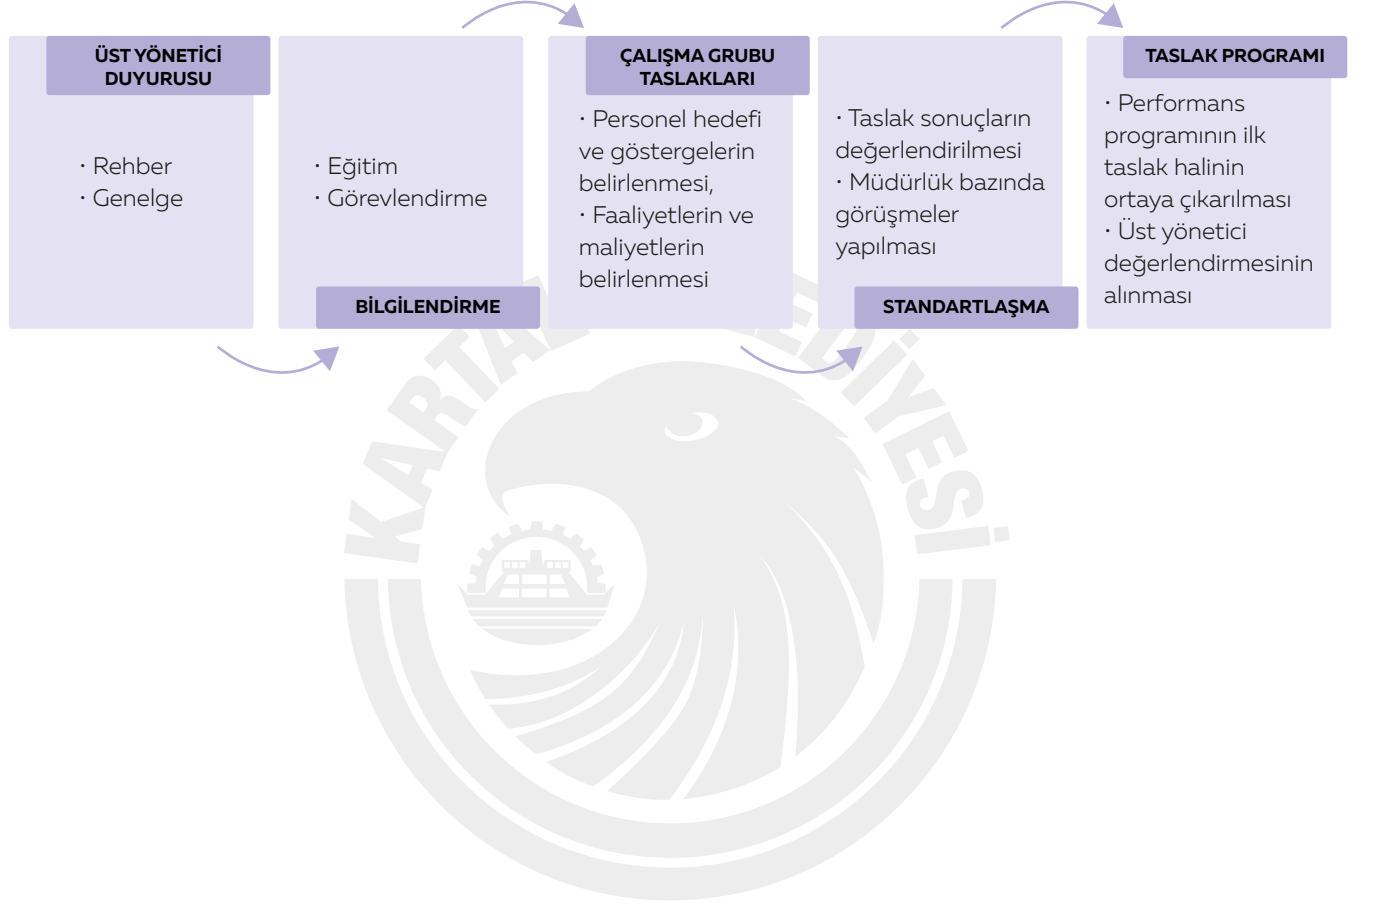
ÜST YÖNETİCİ DUYURUSU

· Rehber
· Genelge

· Eğitim
· Görevlendirme

BİLGİLENDİRME

ÇALIŞMA GRUBU TASLAKLARI

· Personel hedefi ve göstergelerin belirlenmesi,
· Faaliyetlerin ve maliyetlerin belirlenmesi

· Taslak sonuçların değerlendirilmesi
· Müdürlük bazında görüşmeler yapılması

STANDARTLAŞMA

TASLAK PROGRAMI

· Performans programının ilk taslak halinin ortaya çıkarılması
· Üst yönetici değerlendirmesinin alınması

KARTAL BELEDİYESİ